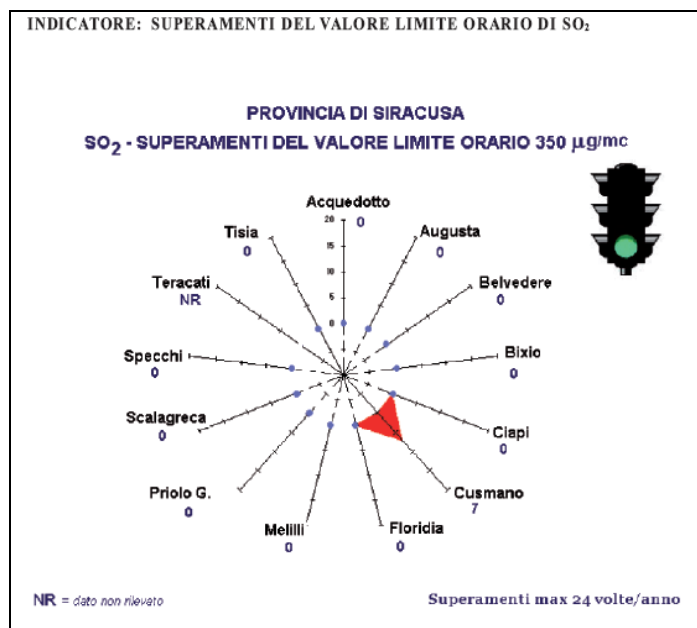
INDICATORE: SUPERAMENTI DEL VALORE LIMITE ORARIO DI $SO_2$

PROVINCIA DI SIRACUSA

$SO_2$ - SUPERAMENTI DEL VALORE LIMITE ORARIO 350 µg/mc

Acquedotto
0

20
15
10
5
0

Augusta
0

Belvedere
0

Bixio
0

Ciapi
0

Cusmano
7

Floridia
0

Melilli
0

Priolo G.
0

Scalagreca
0

Specchi
0

Teracati
NR

Tisia
0

NR = dato non rilevato

Superamenti max 24 volte/anno